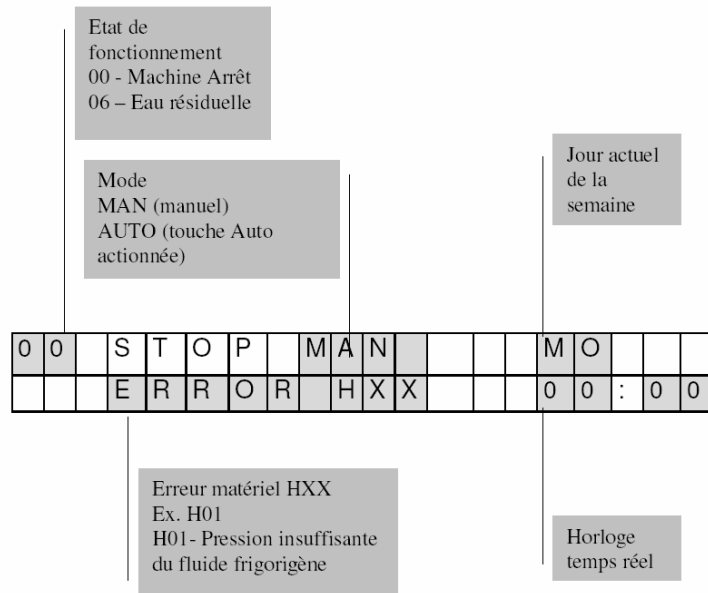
Etat de fonctionnement
00 - Machine Arrêt
06 – Eau résiduelle

Mode
MAN (manuel)
AUTO (touche Auto actionnée)

Jour actuel de la semaine

| 0 | 0 | | S | T | O | P | | M | A | N | | | | | M | O | | | |
|---|---|---|---|---|---|---|---|---|---|---|---|---|---|---|---|---|---|---|---|
| | | | E | R | R | O | R | | H | X | X | | | | 0 | 0 | : | 0 | 0 |

Erreur matériel HXX
Ex. H01
H01- Pression insuffisante du fluide frigorigène

Horloge temps réel